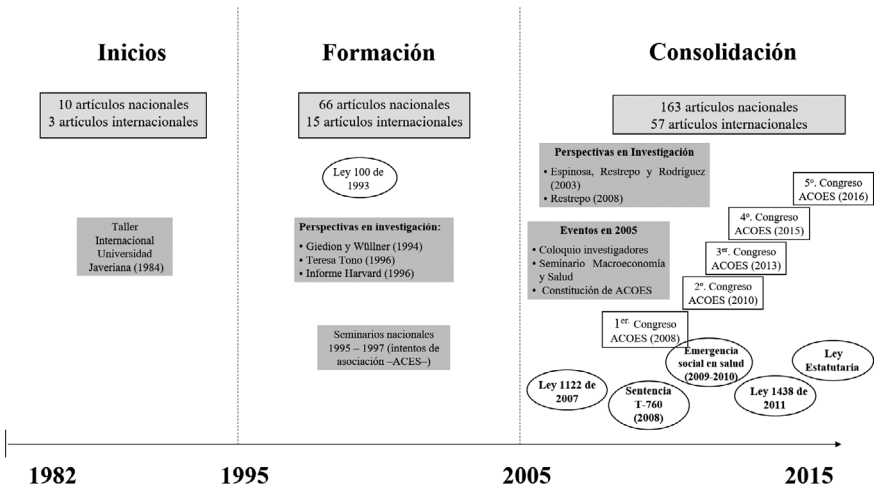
Inicios

10 artículos nacionales
3 artículos internacionales

Taller Internacional Universidad Javeriana (1984)

Formación

66 artículos nacionales
15 artículos internacionales

Ley 100 de 1993

Perspectivas en investigación:
• Giedion y Wüllner (1994)
• Teresa Tono (1996)
• Informe Harvard (1996)

Seminarios nacionales 1995 – 1997 (intentos de asociación –ACES–)

Consolidación

163 artículos nacionales
57 artículos internacionales

Perspectivas en Investigación
• Espinosa, Restrepo y Rodríguez (2003)
• Restrepo (2008)

Eventos en 2005
• Coloquio investigadores
• Seminario Macroeconomía y Salud
• Constitución de ACOES

5º. Congreso ACOES (2016)

4º. Congreso ACOES (2015)

3er. Congreso ACOES (2013)

2º. Congreso ACOES (2010)

1er. Congreso ACOES (2008)

Emergencia social en salud (2009-2010)

Ley Estatutaria

Ley 1122 de 2007

Sentencia T-760 (2008)

Ley 1438 de 2011

1982

1995

2005

2015